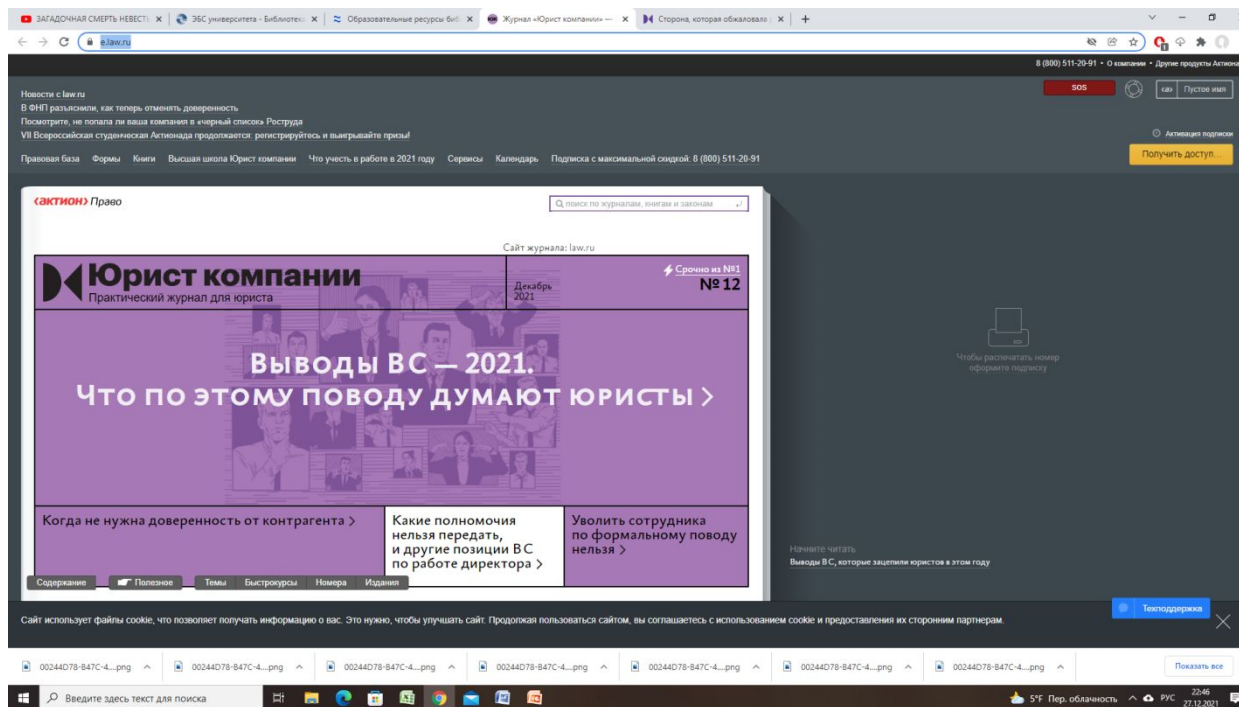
ЗАГАДОЧНАЯ СМЕРТЬ НЕВЕСТ ×
ЭБС университета - Библиотека ×
Образовательные ресурсы биб ×
Журнал «Юрист компании» — ×
Сторона, которая обжаловала ×
+

e.law.ru

8 (800) 511-20-91 • О компании • Другие продукты Актион

Новости с law.ru
В ФНП разъяснили, как теперь отменять доверенность
Посмотрите, не попала ли ваша компания в «черный список» Роструда
VII Всероссийская студенческая Актионада продолжается: регистрируйтесь и выигрывайте призы!

SOS
Пустое имя
Активация подписки

Правовая база Формы Книги Высшая школа Юрист компании Что учесть в работе в 2021 году Сервисы Календарь Подписка с максимальной скидкой: 8 (800) 511-20-91

Получить доступ

актион Право

поиск по журналам, книгам и законам

Сайт журнала: law.ru

Юрист компании
Практический журнал для юриста

Декабрь 2021

Срочно из №1
№12

Выводы ВС — 2021.
Что по этому поводу думают юристы >

Когда не нужна доверенность от контрагента >

Какие полномочия нельзя передать, и другие позиции ВС по работе директора >

Уволить сотрудника по формальному поводу нельзя >

Чтобы распечатать номер оформите подписку

Начните читать
Выводы ВС, которые зацепили юристов в этом году

Содержание Полезное Темы Быстрокурсы Номера Издания

Сайт использует файлы cookie, что позволяет получать информацию о вас. Это нужно, чтобы улучшать сайт. Продолжая пользоваться сайтом, вы соглашаетесь с использованием cookie и предоставления их сторонним партнерам.

Техподдержка

00244D78-B47C-4....png
00244D78-B47C-4....png
00244D78-B47C-4....png
00244D78-B47C-4....png
00244D78-B47C-4....png
00244D78-B47C-4....png
00244D78-B47C-4....png
Показать все

Введите здесь текст для поиска
5°F Пер. облачность РУС 22:46 27.12.2021